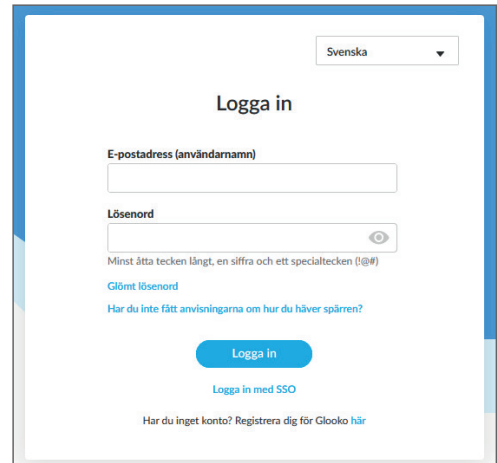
Svenska

Logga in

E-postadress (användarnamn)

Lösenord

Minst åtta tecken långt, en siffra och ett specialtecken (!@#)

Glömt lösenord

Har du inte fått anvisningarna om hur du häver spärren?

Logga in

Logga in med SSO

Har du inget konto? Registrera dig för Glooko här